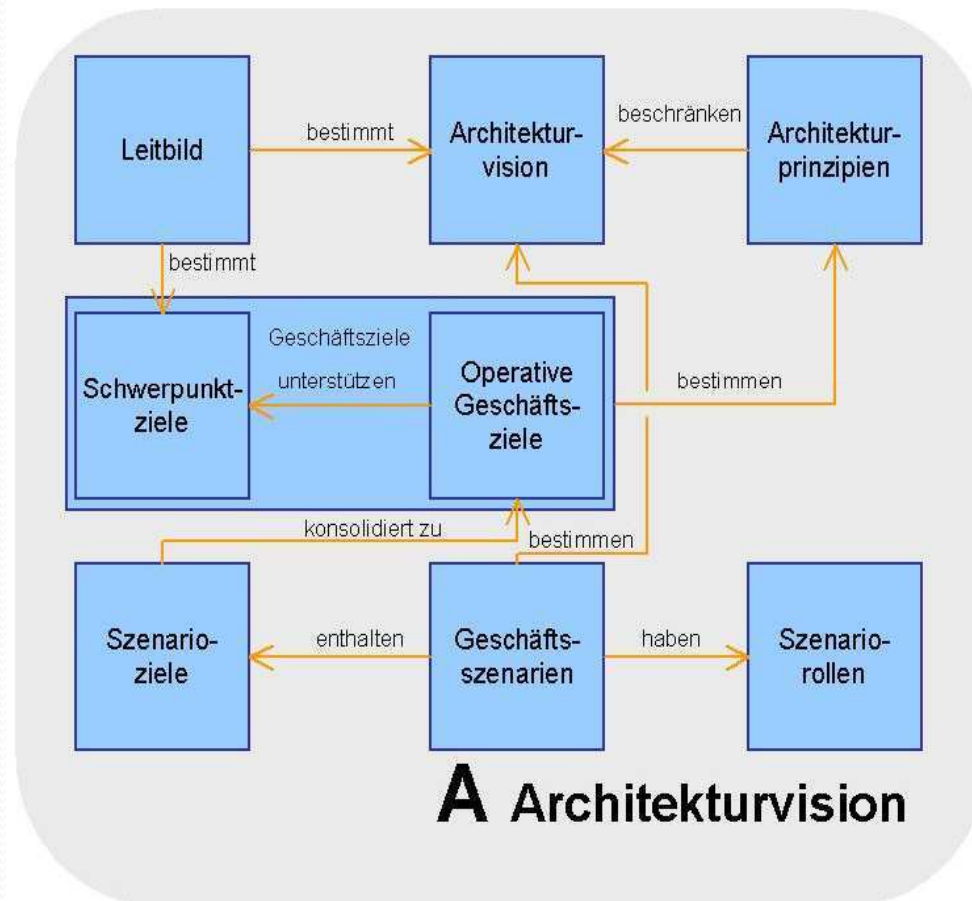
Leitbild

bestimmt

Architekturvision

beschränken

Architekturprinzipien

bestimmt

Geschäftsziele

Schwerpunktziele

unterstützen

Operative Geschäftsziele

bestimmen

konsolidiert zu

bestimmen

Szenarioziele

enthalten

Geschäftsszenarien

haben

Szenariorollen

A Architekturvision